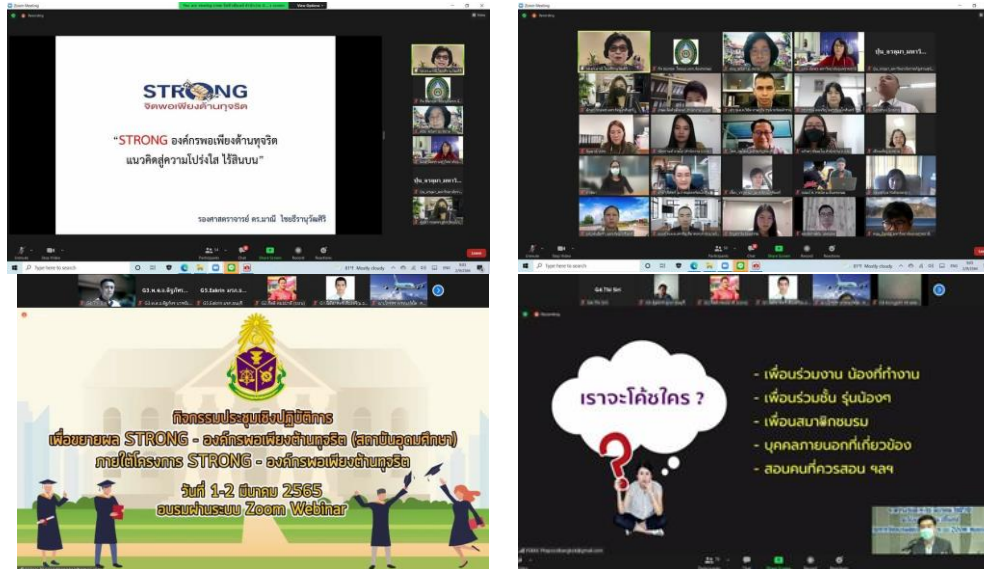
STRONG
จิตพอเพียงต้านทุจริต

"STRONG องค์กรพอเพียงต้านทุจริต แนวคิดสู่ความโปร่งใส ไร้สินบน"

รองศาสตราจารย์ ดร.มาณี ไชยธีรานุวัฒศิริ

กิจกรรมประชุมเชิงปฏิบัติการ
เพื่อขยายผล STRONG - องค์กรพอเพียงต้านทุจริต (สถาบันอุดมศึกษา)
ภายใต้โครงการ STRONG - องค์กรพอเพียงต้านทุจริต
วันที่ 1-2 มีนาคม 2565
อบรมผ่านระบบ Zoom Webinar

เราจะโค้ชใคร ?

- เพื่อนร่วมงาน น้องที่ทำงาน
- เพื่อนร่วมชั้น รุ่นน้องๆ
- เพื่อนสมาชิกชมรม
- บุคคลภายนอกที่เกี่ยวข้อง
- สอนคนที่ควรสอน ฯลฯ